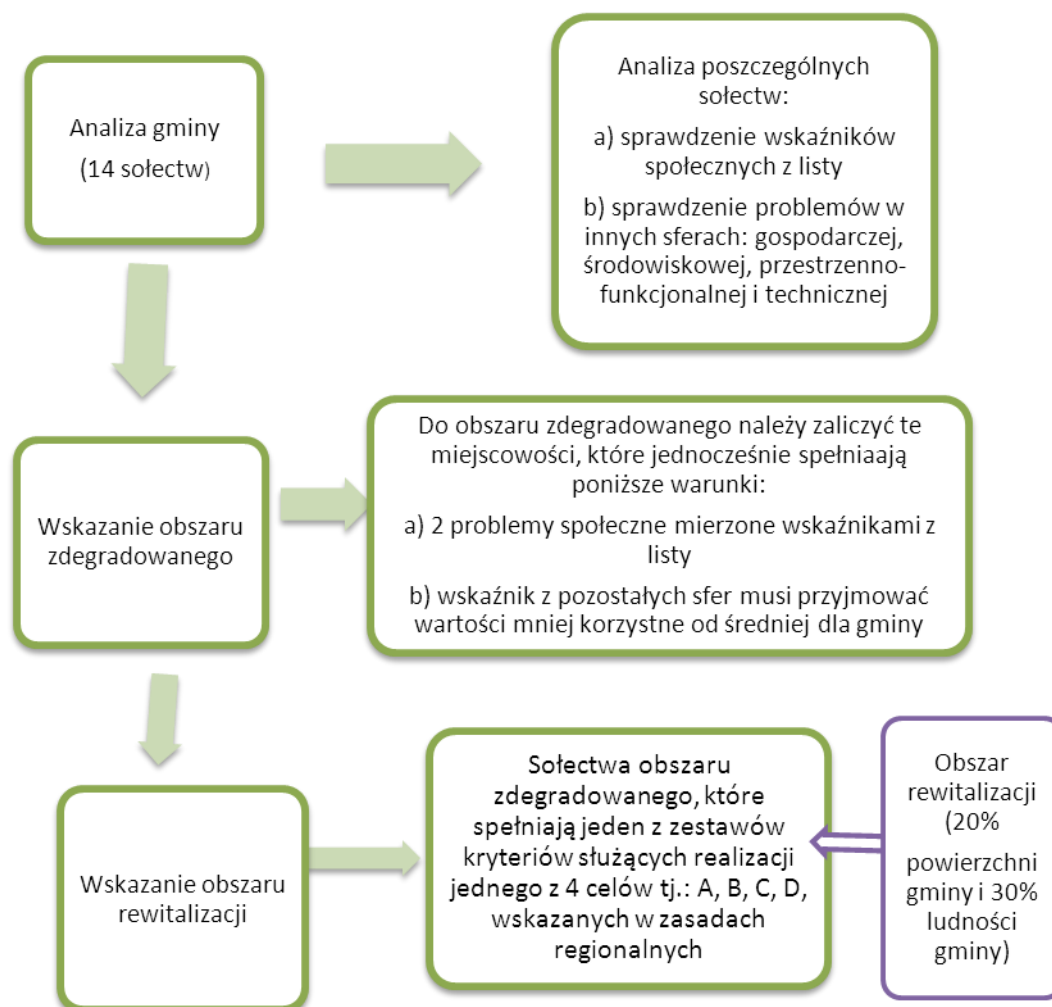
Analiza gminy

(14 sołectw)

Analiza poszczególnych sołectw:

a) sprawdzenie wskaźników społecznych z listy

b) sprawdzenie problemów w innych sferach: gospodarczej, środowiskowej, przestrzenno-funkcjonalnej i technicznej

Wskazanie obszaru zdegradowanego

Do obszaru zdegradowanego należy zaliczyć te miejscowości, które jednocześnie spełniaają poniższe warunki:

a) 2 problemy społeczne mierzone wskaźnikami z listy

b) wskaźnik z pozostałych sfer musi przyjmować wartości mniej korzystne od średniej dla gminy

Wskazanie obszaru rewitalizacji

Sołectwa obszaru zdegradowanego, które spełniają jeden z zestawów kryteriów służących realizacji jednego z 4 celów tj.: A, B, C, D, wskazanych w zasadach regionalnych

Obszar rewitalizacji (20%

powierzchni gminy i 30% ludności gminy)